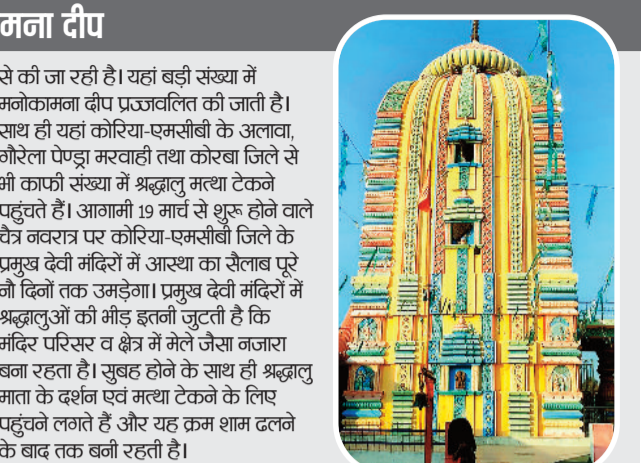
मना दीप

से की जा रही है। यहां बड़ी संख्या में मनोकामना दीप प्रज्जवलित की जाती है। साथ ही यहां कोरिया-एमसीबी के अलावा, गौरेला पेण्ड्रा मरवाही तथा कोरबा जिले से भी काफी संख्या में श्रद्धालु मत्था टेकने पहुंचते हैं। आगामी 19 मार्च से शुरू होने वाले चैत्र नवरात्र पर कोरिया-एमसीबी जिले के प्रमुख देवी मंदिरों में आस्था का सैलाब पूरे नौ दिनों तक उमड़ेगा। प्रमुख देवी मंदिरों में श्रद्धालुओं की भीड़ इतनी जुटती है कि मंदिर परिसर व क्षेत्र में मेले जैसा नजारा बना रहता है। सुबह होने के साथ ही श्रद्धालु माता के दर्शन एवं मत्था टेकने के लिए पहुंचने लगते हैं और यह क्रम शाम ढलने के बाद तक बनी रहती है।